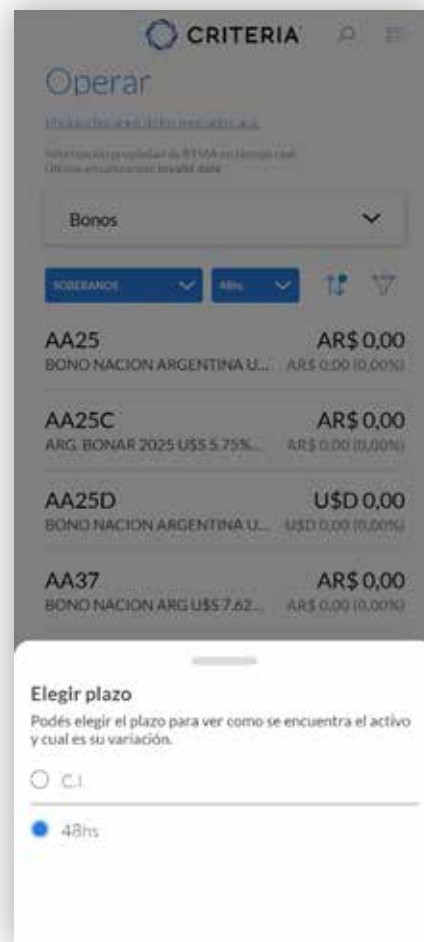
CRITERIA

Operar

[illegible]

Información propiedad de BYMA en tiempo real
Última actualización: Invalid date

Bonos

SOBERANOS 48hs

AA25 AR$ 0,00
BONO NACION ARGENTINA U... AR$ 0,00 (0,00%)

AA25C AR$ 0,00
ARG. BONAR 2025 U$S 5.75%... AR$ 0,00 (0,00%)

AA25D U$D 0,00
BONO NACION ARGENTINA U... U$D 0,00 (0,00%)

AA37 AR$ 0,00
BONO NACION ARG U$S 7.62... AR$ 0,00 (0,00%)

Elegir plazo
Podés elegir el plazo para ver como se encuentra el activo y cual es su variación.

C.I.

48hs